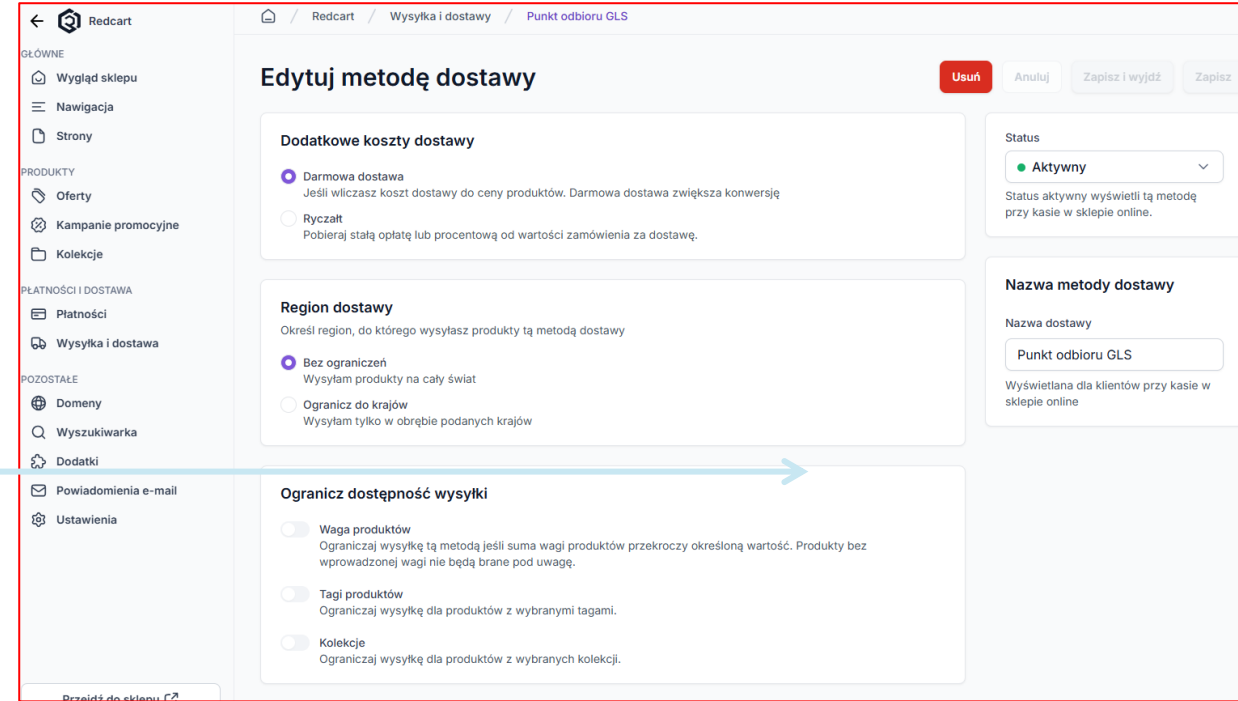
Redcart
GŁÓWNE
Wygląd sklepu
Nawigacja
Strony
PRODUKTY
Oferty
Kampanie promocyjne
Kolekcje
PŁATNOŚCI I DOSTAWA
Płatności
Wysyłka i dostawa
POZOSTAŁE
Domeny
Wyszukiwarka
Dodatki
Powiadomienia e-mail
Ustawienia
Przejdź do sklepu

Redcart / Wysyłka i dostawy / Punkt odbioru GLS

Edytuj metodę dostawy

Usuń Anuluj Zapisz i wyjdź Zapisz

Dodatkowe koszty dostawy

Darmowa dostawa
Jeśli wliczasz koszt dostawy do ceny produktów. Darmowa dostawa zwiększa konwersję

Ryczałt
Pobieraj stałą opłatę lub procentową od wartości zamówienia za dostawę.

Region dostawy
Określ region, do którego wysyłasz produkty tą metodą dostawy

Bez ograniczeń
Wysyłam produkty na cały świat

Ogranicz do krajów
Wysyłam tylko w obrębie podanych krajów

Ogranicz dostępność wysyłki

Waga produktów
Ograniczaj wysyłkę tą metodą jeśli suma wagi produktów przekroczy określoną wartość. Produkty bez wprowadzonej wagi nie będą brane pod uwagę.

Tagi produktów
Ograniczaj wysyłkę dla produktów z wybranymi tagami.

Kolekcje
Ograniczaj wysyłkę dla produktów z wybranych kolekcji.

Status
Aktywny
Status aktywny wyświetli tą metodę przy kasie w sklepie online.

Nazwa metody dostawy
Nazwa dostawy
Punkt odbioru GLS
Wyświetlana dla klientów przy kasie w sklepie online